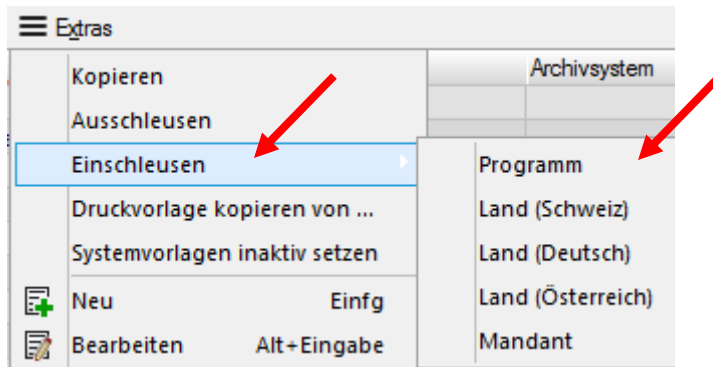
Extras

Archivsystem

Kopieren
Ausschleusen
Einschleusen
Druckvorlage kopieren von ...
Systemvorlagen inaktiv setzen
Neu Einfg
Bearbeiten Alt+Eingabe

Programm
Land (Schweiz)
Land (Deutsch)
Land (Österreich)
Mandant